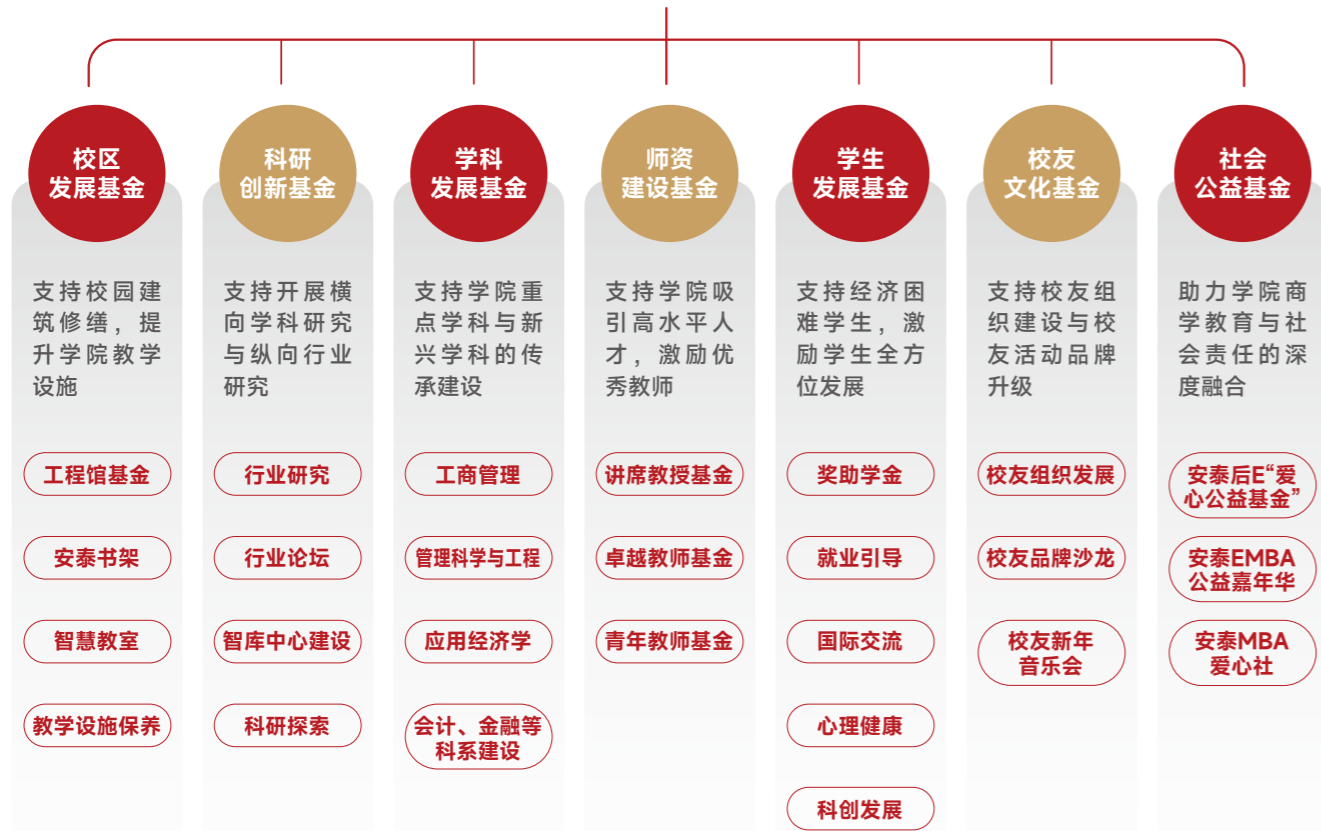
校区
发展基金

支持校园建筑修缮，提升学院教学设施

工程馆基金

安泰书架

智慧教室

教学设施保养

科研
创新基金

支持开展横向学科研究与纵向行业研究

行业研究

行业论坛

智库中心建设

科研探索

学科
发展基金

支持学院重点学科与新兴学科的传承建设

工商管理

管理科学与工程

应用经济学

会计、金融等科系建设

师资
建设基金

支持学院吸引高水平人才，激励优秀教师

讲席教授基金

卓越教师基金

青年教师基金

学生
发展基金

支持经济困难学生，激励学生全方位发展

奖助学金

就业引导

国际交流

心理健康

科创发展

校友
文化基金

支持校友组织建设与校友活动品牌升级

校友组织发展

校友品牌沙龙

校友新年音乐会

社会
公益基金

助力学院商学教育与社会责任的深度融合

安泰后E“爱心公益基金”

安泰EMBA公益嘉年华

安泰MBA爱心社